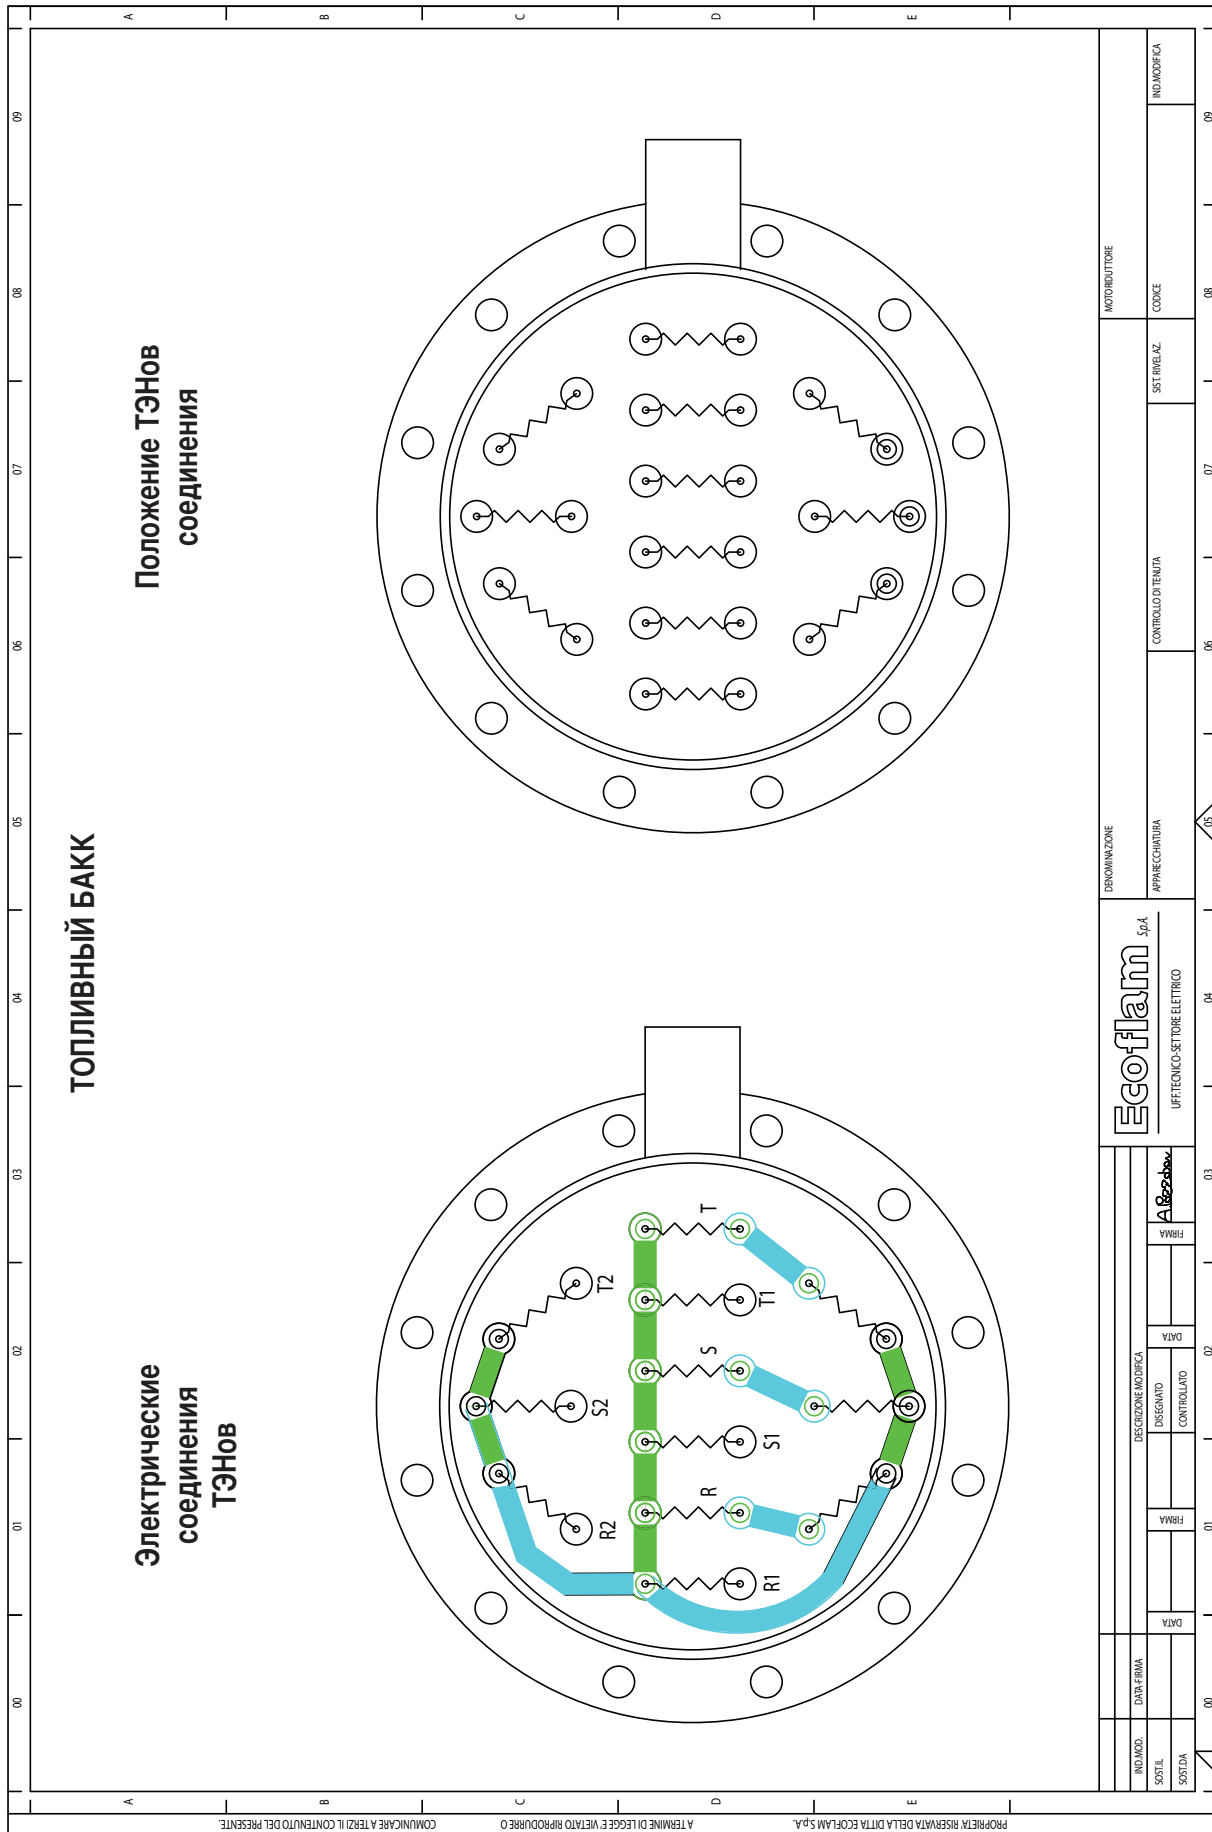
A B C D E

09 08 07 06 05 04 03 02 01 00

ТОПЛИВНЫЙ БАКК

Электрические соединения ТЭНов

Положение ТЭНов соединения

T2 T T1 S S2 S1 R R2 R1

Ecoflam S.p.A.

UFF.TECNICO-SETTORE ELETTRICO

DENOMINAZIONE

MOTORIDUTTORE

APPARECCHIATURA

CONTROLLO DI TENUTA

SIST. RIVELAZ.

CODICE

IND.MODIFICA

IND.MOD.

DATA-FIRMA

DESCRIZIONE MODIFICA

DISEGNATO

CONTROLLATO

DATA

FIRMA

DATA

FIRMA

SOST.IL

SOST.DA

PROPRIETA' RISERVATA DELLA DITTA ECOFLAM S.p.A.

A TERMINE DI LEGGE E' VIETATO RIPRODURRE O

COMUNICARE A TERZI IL CONTENUTO DEL PRESENTE.